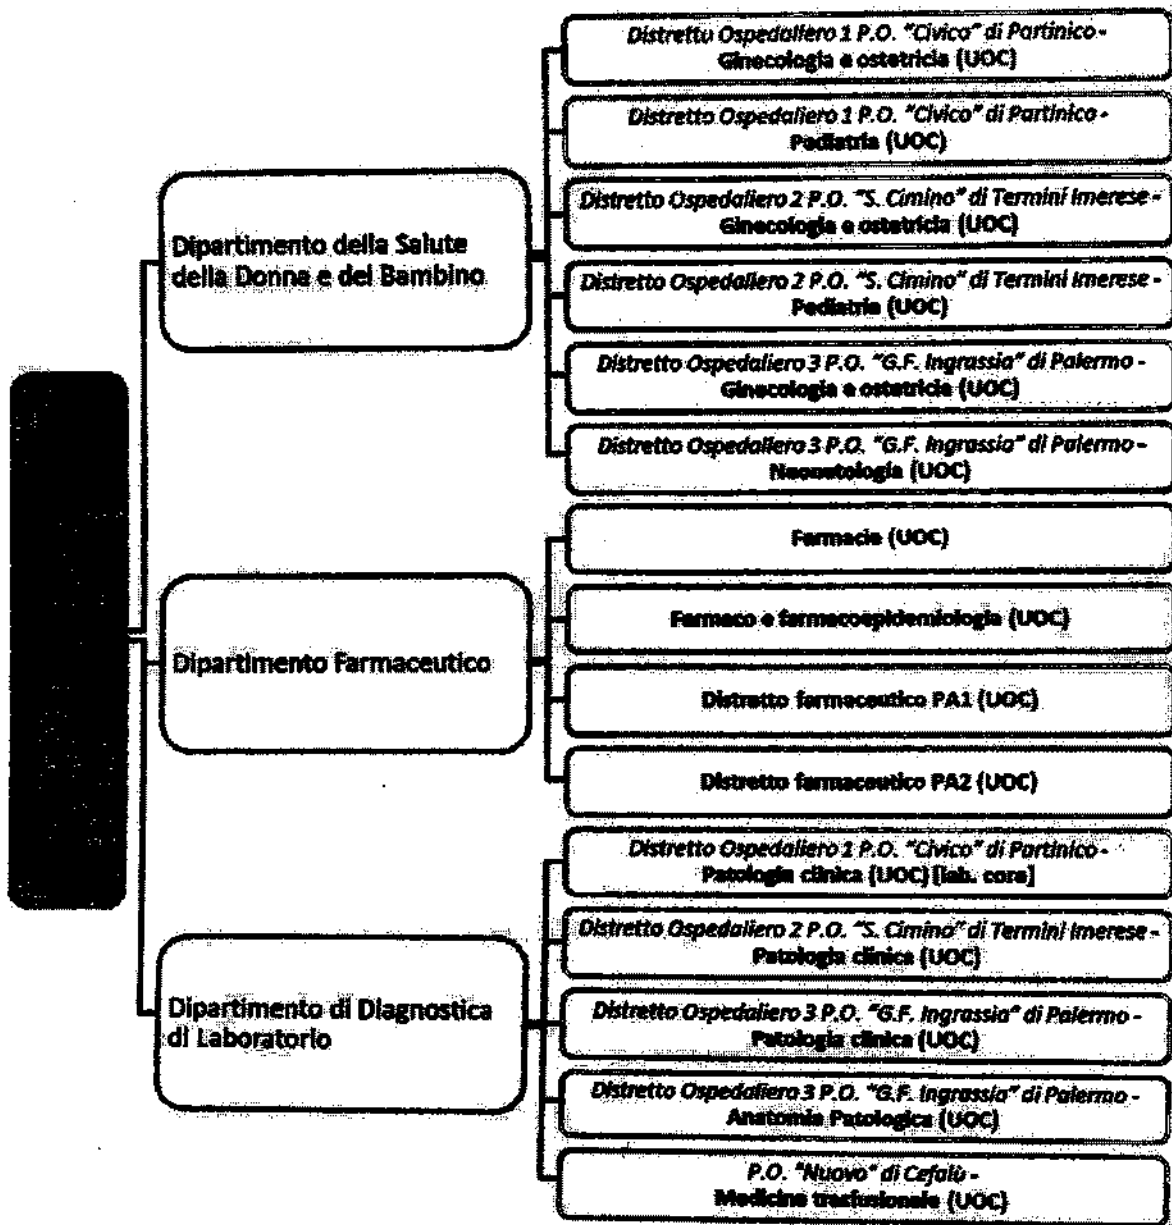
Dipartimento della Salute della Donna e del Bambino

Distretto Ospedaliero 1 P.O. "Civico" di Partinico - Ginecologia e ostetricia (UOC)

Distretto Ospedaliero 1 P.O. "Civico" di Partinico - Pediatria (UOC)

Distretto Ospedaliero 2 P.O. "S. Cimino" di Termini Imerese - Ginecologia e ostetricia (UOC)

Distretto Ospedaliero 2 P.O. "S. Cimino" di Termini Imerese - Pediatria (UOC)

Distretto Ospedaliero 3 P.O. "G.F. Ingrassia" di Palermo - Ginecologia e ostetricia (UOC)

Distretto Ospedaliero 3 P.O. "G.F. Ingrassia" di Palermo - Neonatologia (UOC)

Dipartimento Farmaceutico

Farmacia (UOC)

Farmaco e farmacoepidemiologia (UOC)

Distretto farmaceutico PA1 (UOC)

Distretto farmaceutico PA2 (UOC)

Dipartimento di Diagnostica di Laboratorio

Distretto Ospedaliero 1 P.O. "Civico" di Partinico - Patologia clinica (UOC) [lab. core]

Distretto Ospedaliero 2 P.O. "S. Cimino" di Termini Imerese - Patologia clinica (UOC)

Distretto Ospedaliero 3 P.O. "G.F. Ingrassia" di Palermo - Patologia clinica (UOC)

Distretto Ospedaliero 3 P.O. "G.F. Ingrassia" di Palermo - Anatomia Patologica (UOC)

P.O. "Nuovo" di Cefalù - Medicina trasfusionale (UOC)